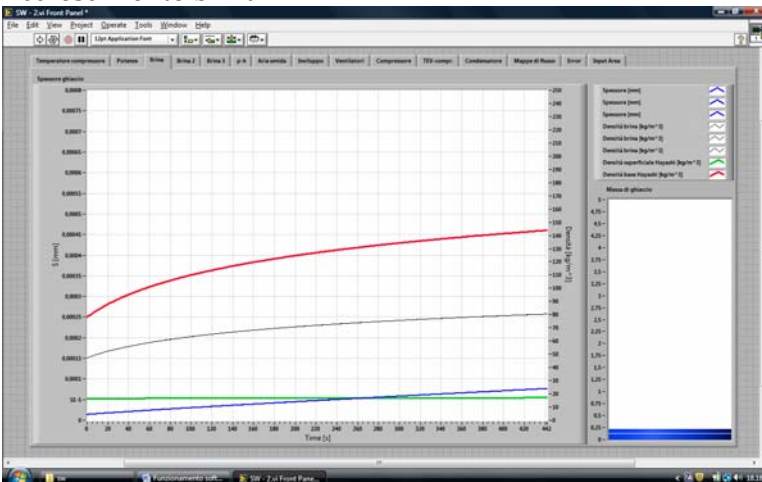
SW - 2.vi Front Panel *

File Edit View Project Operate Tools Window Help

12pt Application Font

Temperature compressore | Potenza | Brina | Brina 2 | Brina 3 | p-h | Aria umida | Sviluppo | Ventilatori | Compressore | TEV-compr. | Condensatore | Mappe di flusso | Error | Input Area

Spessore ghiaccio

0,0008
0,00075
0,0007
0,00065
0,0006
0,00055
0,0005
0,00045
0,0004
0,00035
0,0003
0,00025
0,0002
0,00015
0,0001
5E-5
0

S [mm]

250
240
230
220
210
200
190
180
170
160
150
140
130
120
110
100
90
80
70
60
50
40
30
20
10
0

Densità [kg/m^3]

0 20 40 60 80 100 120 140 160 180 200 220 240 260 280 300 320 340 360 380 400 420 442

Time [s]

Spessore [mm]
Spessore [mm]
Spessore [mm]
Densità brina [kg/m^3]
Densità brina [kg/m^3]
Densità brina [kg/m^3]
Densità superficiale Hayashi [kg/m^3]
Densità base Hayashi [kg/m^3]

Massa di ghiaccio

5
4,75
4,5
4,25
4
3,75
3,5
3,25
3
2,75
2,5
2,25
2
1,75
1,5
1,25
1
0,75
0,5
0,25
0

Funzionamento soft...
SW - 2.vi Front Pane...
18:1